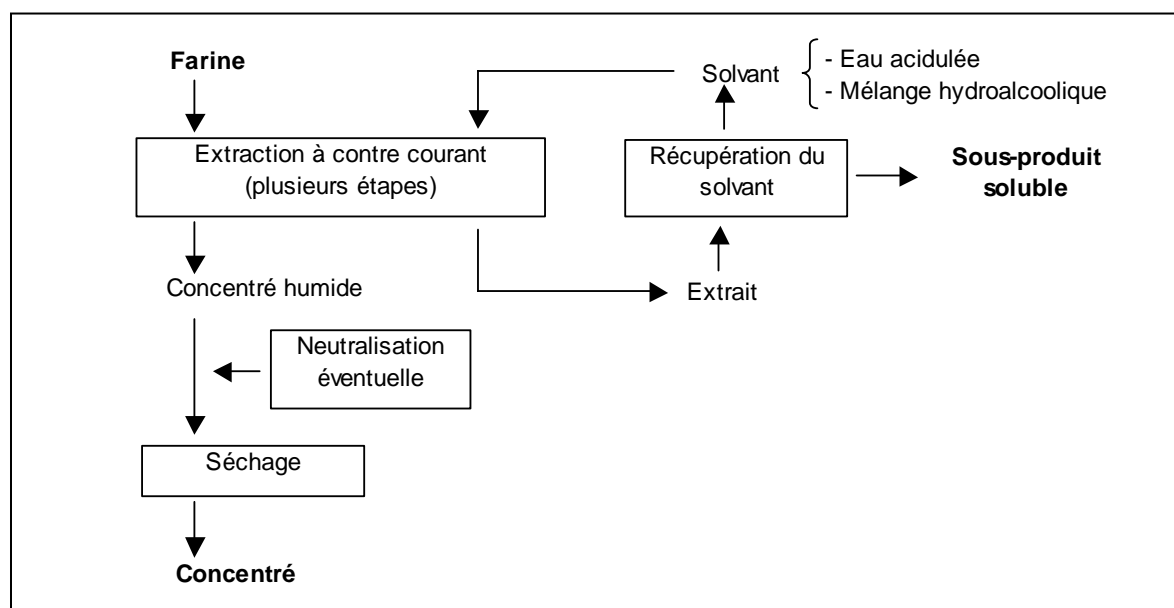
Farine

Solvant
- Eau acidulée
- Mélange hydroalcoolique

Extraction à contre courant (plusieurs étapes)

Récupération du solvant

Sous-produit soluble

Concentré humide

Extrait

Neutralisation éventuelle

Séchage

Concentré